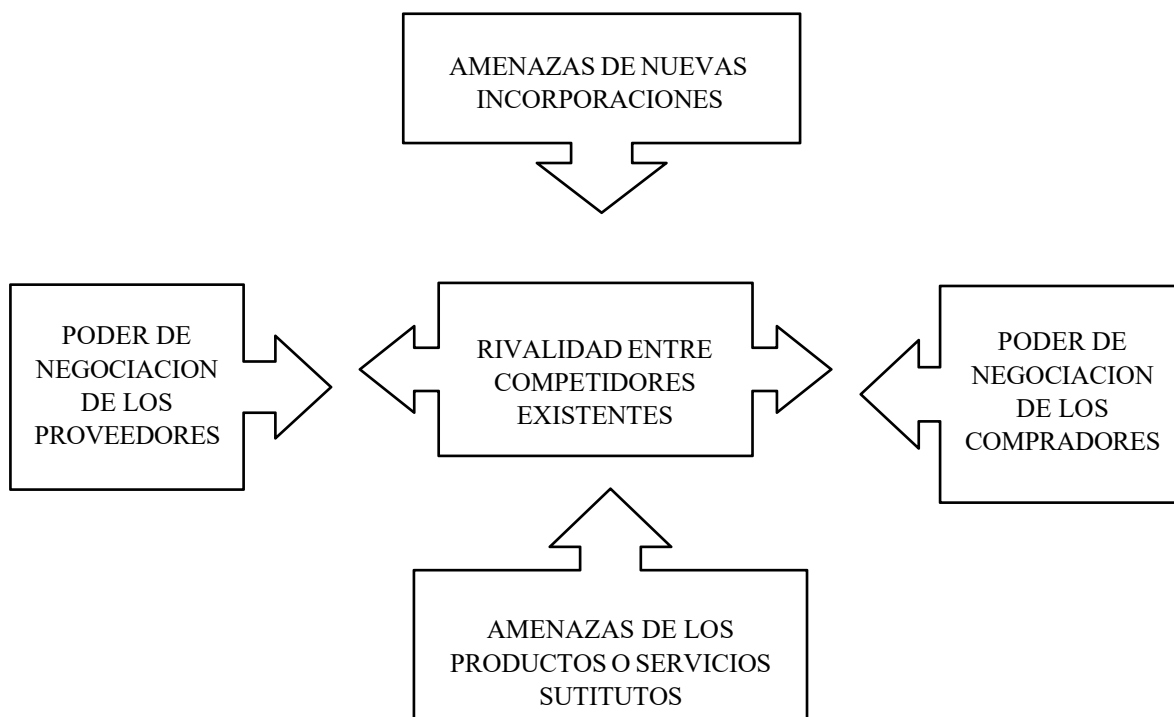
AMENAZAS DE NUEVAS INCORPORACIONES

PODER DE NEGOCIACION DE LOS PROVEEDORES

RIVALIDAD ENTRE COMPETIDORES EXISTENTES

PODER DE NEGOCIACION DE LOS COMPRADORES

AMENAZAS DE LOS PRODUCTOS O SERVICIOS SUTITUTOS